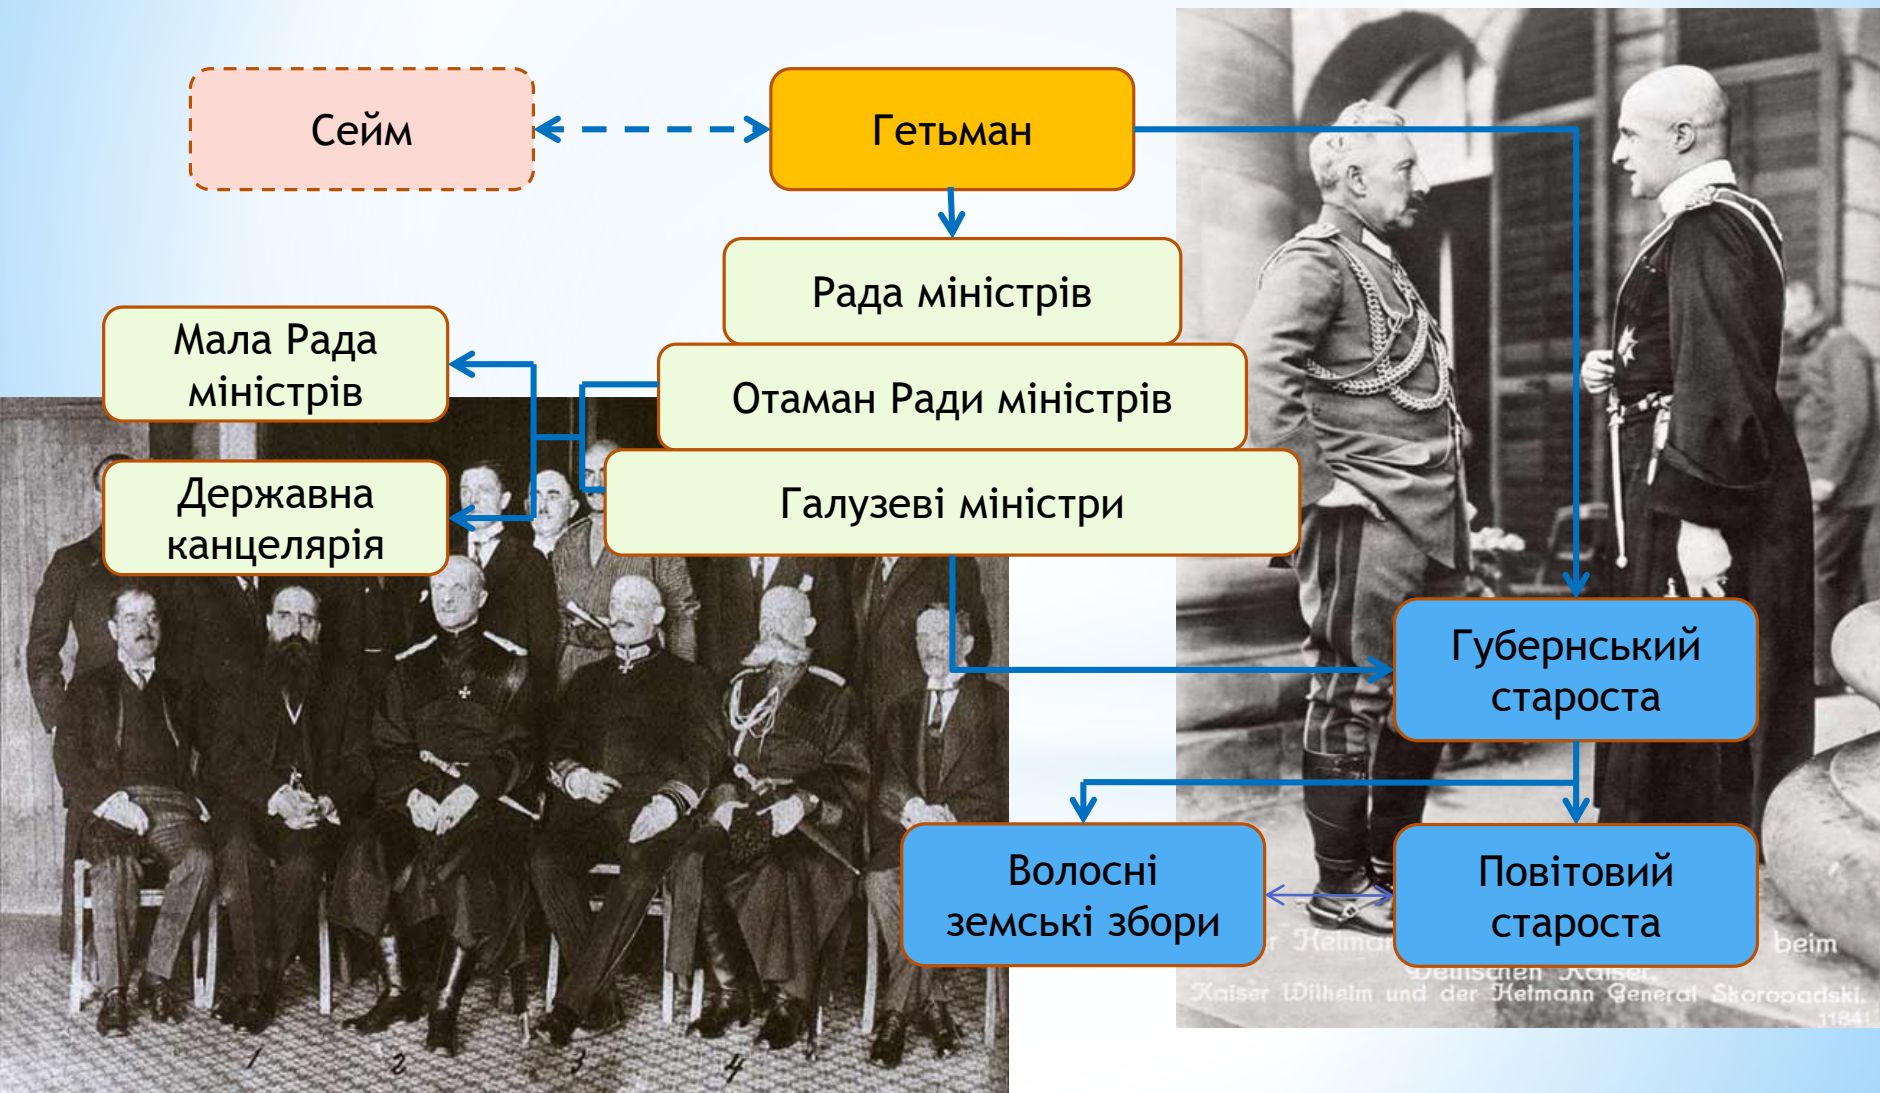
Сейм

Гетьман

Рада міністрів

Мала Рада міністрів

Отаман Ради міністрів

Державна канцелярія

Галузеві міністри

Губернський староста

Волосні земські збори

Повітовий староста

1 2 3 4

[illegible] Hetman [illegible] beim Deutschen Kaiser.
Kaiser Wilhelm und der Hetmann General Skoropadski.
11841